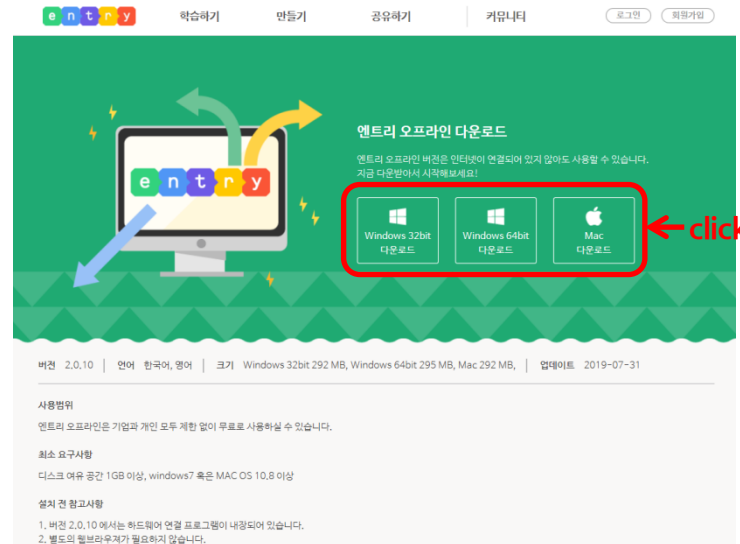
entry 학습하기 만들기 공유하기 커뮤니티 로그인 회원가입

entry

엔트리 오프라인 다운로드

엔트리 오프라인 버전은 인터넷이 연결되어 있지 않아도 사용할 수 있습니다. 지금 다운받아서 시작해보세요!

Windows 32bit 다운로드

Windows 64bit 다운로드

Mac 다운로드

click

버전 2.0.10 | 언어 한국어, 영어 | 크기 Windows 32bit 292 MB, Windows 64bit 295 MB, Mac 292 MB, | 업데이트 2019-07-31

사용범위

엔트리 오프라인은 기업과 개인 모두 제한 없이 무료로 사용하실 수 있습니다.

최소 요구사항

디스크 여유 공간 1GB 이상, windows7 혹은 MAC OS 10.8 이상

설치 전 참고사항

1. 버전 2.0.10 에서는 하드웨어 연결 프로그램이 내장되어 있습니다.
2. 별도의 웹브라우저가 필요하지 않습니다.